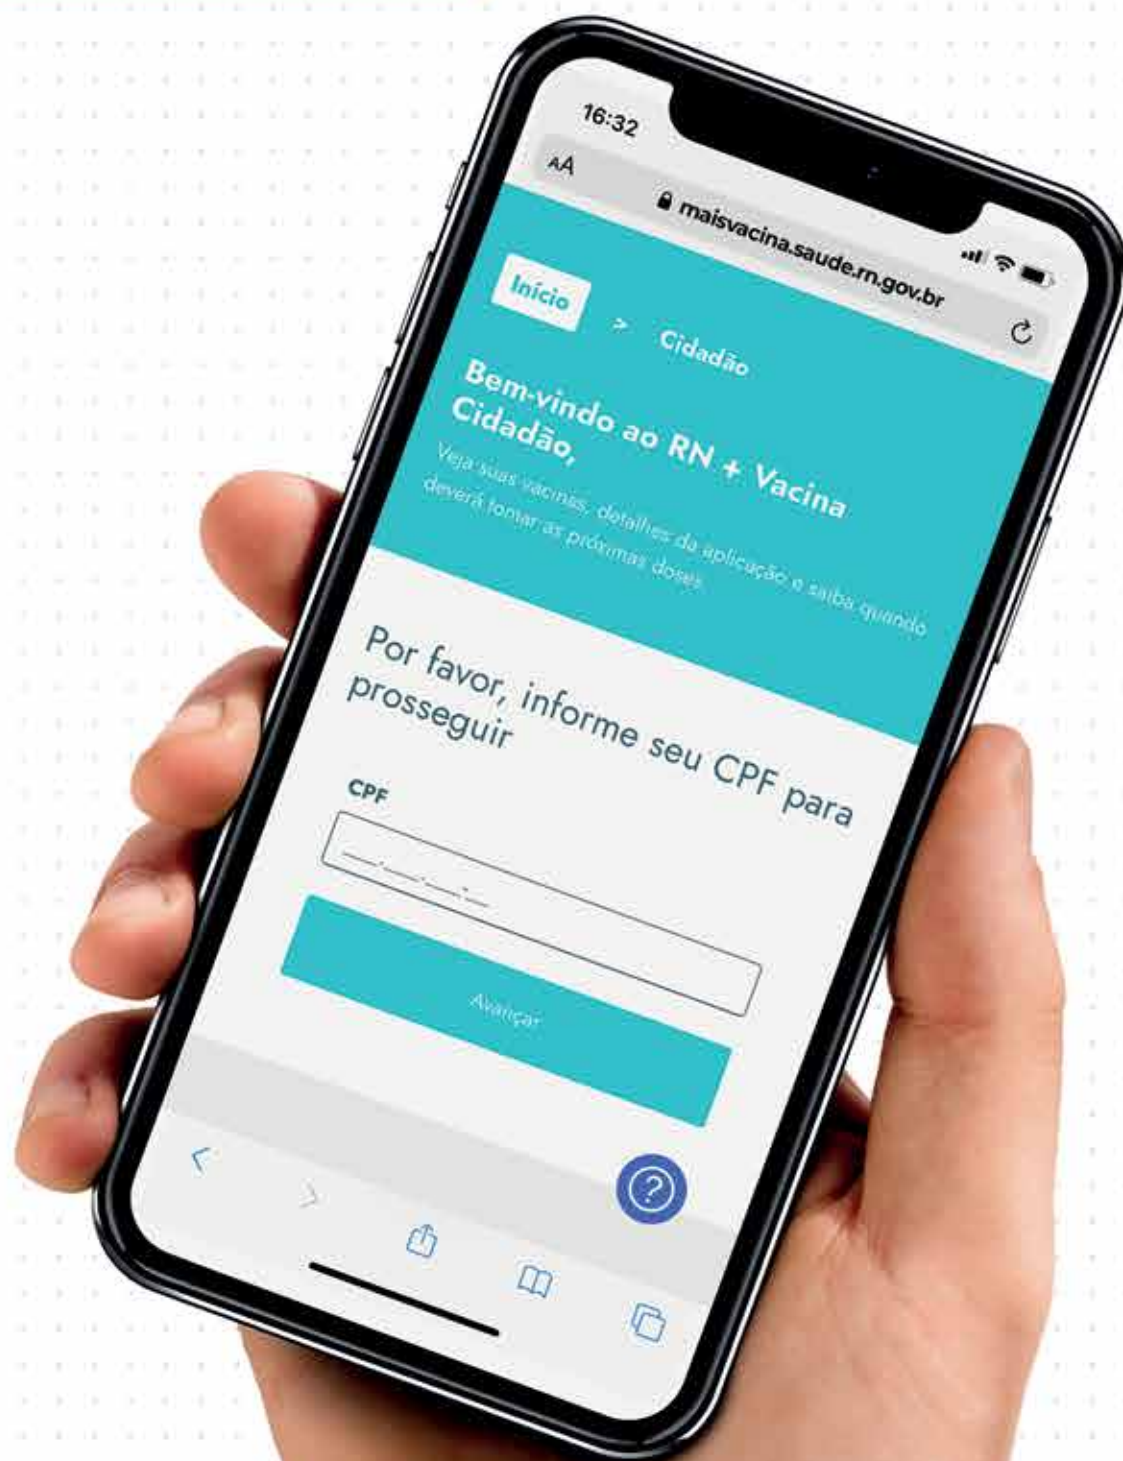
16:32

AA

maisvacina.saude.rn.gov.br

Início > Cidadão

Bem-vindo ao RN + Vacina Cidadão,

Veja suas vacinas, detalhes da aplicação e saiba quando deverá tomar as próximas doses

Por favor, informe seu CPF para prosseguir

CPF

___.___.___-__

Avançar

?